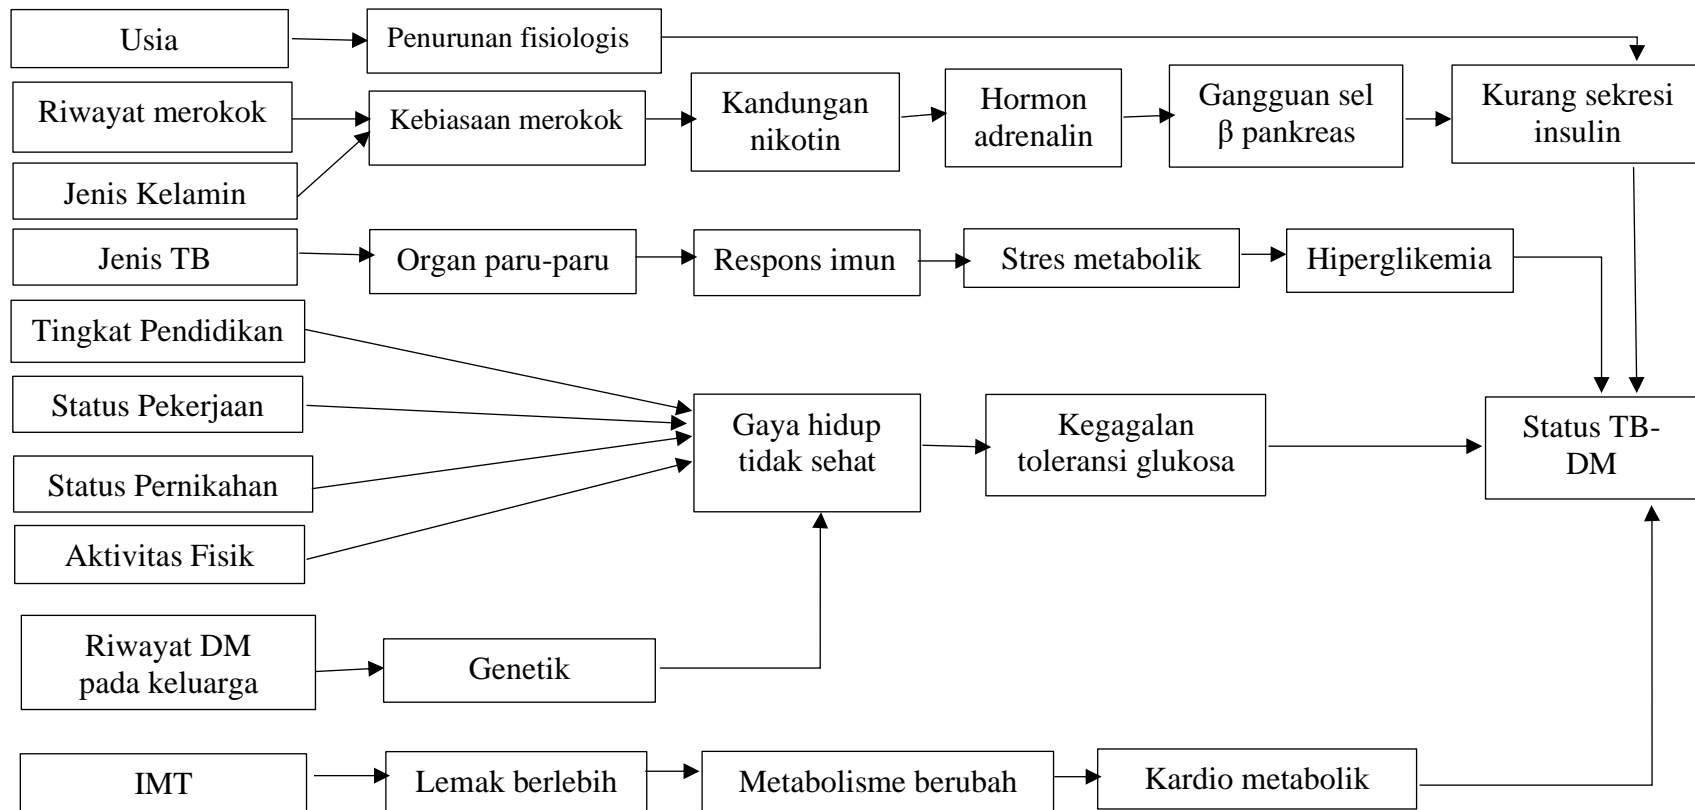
Usia

Penurunan fisiologis

Riwayat merokok

Kebiasaan merokok

Kandungan nikotin

Hormon adrenalin

Gangguan sel β pankreas

Kurang sekresi insulin

Jenis Kelamin

Jenis TB

Organ paru-paru

Respons imun

Stres metabolik

Hiperglikemia

Tingkat Pendidikan

Status Pekerjaan

Status Pernikahan

Aktivitas Fisik

Gaya hidup tidak sehat

Kegagalan toleransi glukosa

Status TB-DM

Riwayat DM pada keluarga

Genetik

IMT

Lemak berlebih

Metabolisme berubah

Kardio metabolik